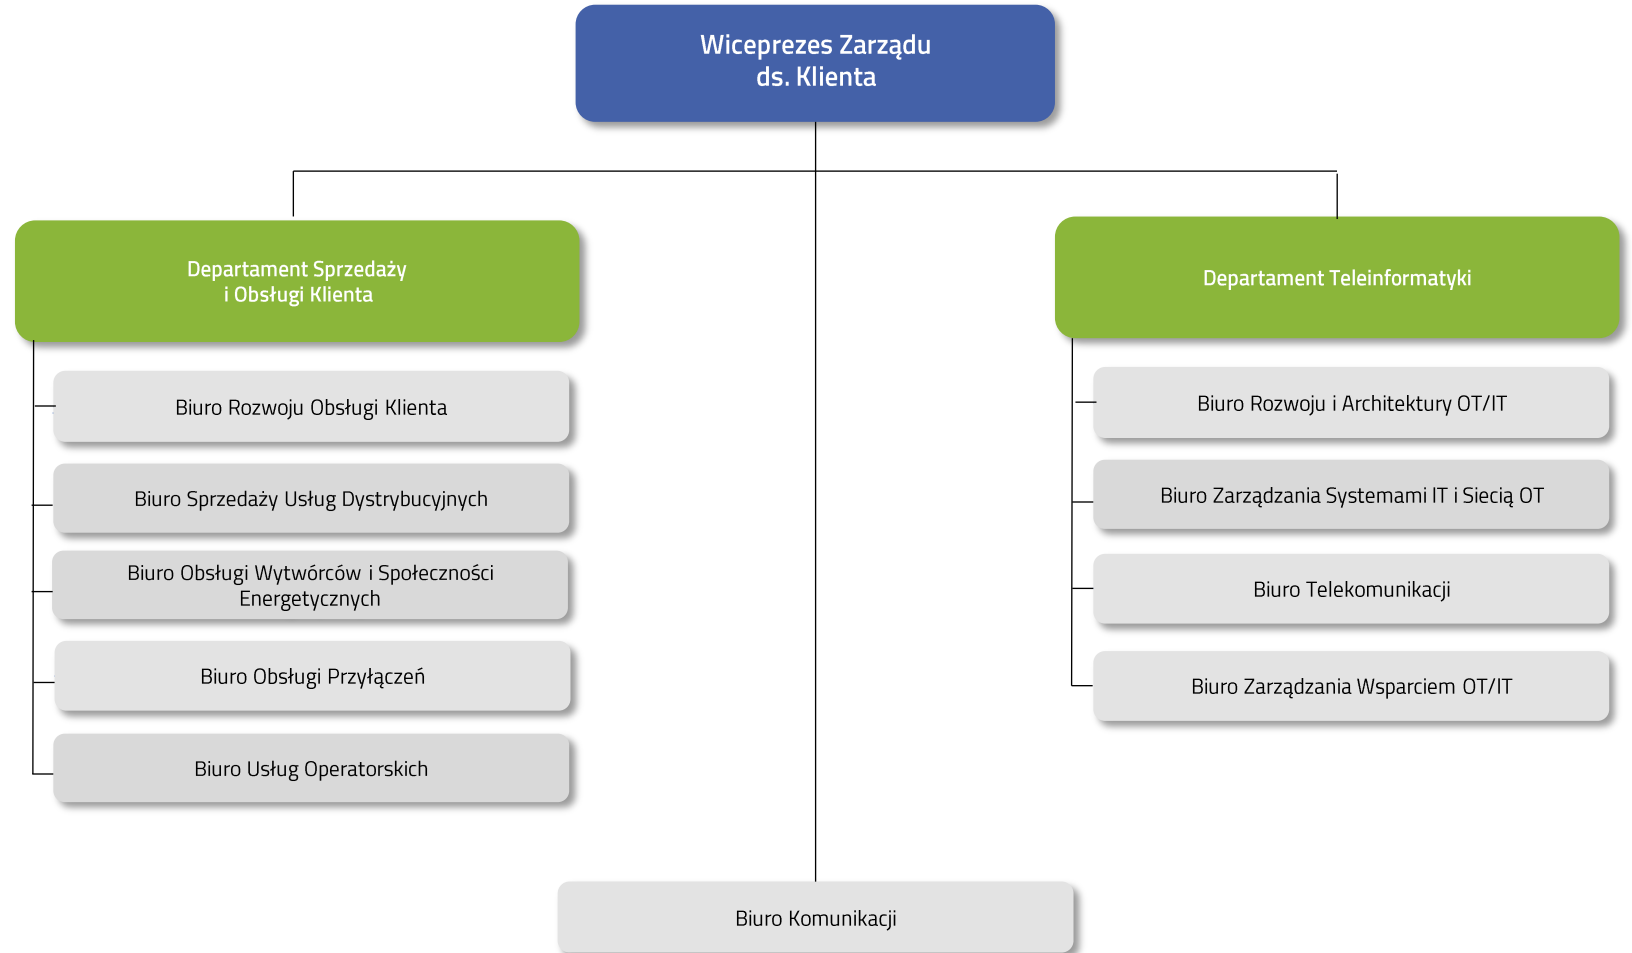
Wiceprezes Zarządu
ds. Klienta

Departament Sprzedaży
i Obsługi Klienta

Biuro Rozwoju Obsługi Klienta

Biuro Sprzedaży Usług Dystrybucyjnych

Biuro Obsługi Wytwórców i Społeczności Energetycznych

Biuro Obsługi Przyłączeń

Biuro Usług Operatorskich

Departament Teleinformatyki

Biuro Rozwoju i Architektury OT/IT

Biuro Zarządzania Systemami IT i Siecią OT

Biuro Telekomunikacji

Biuro Zarządzania Wsparciem OT/IT

Biuro Komunikacji